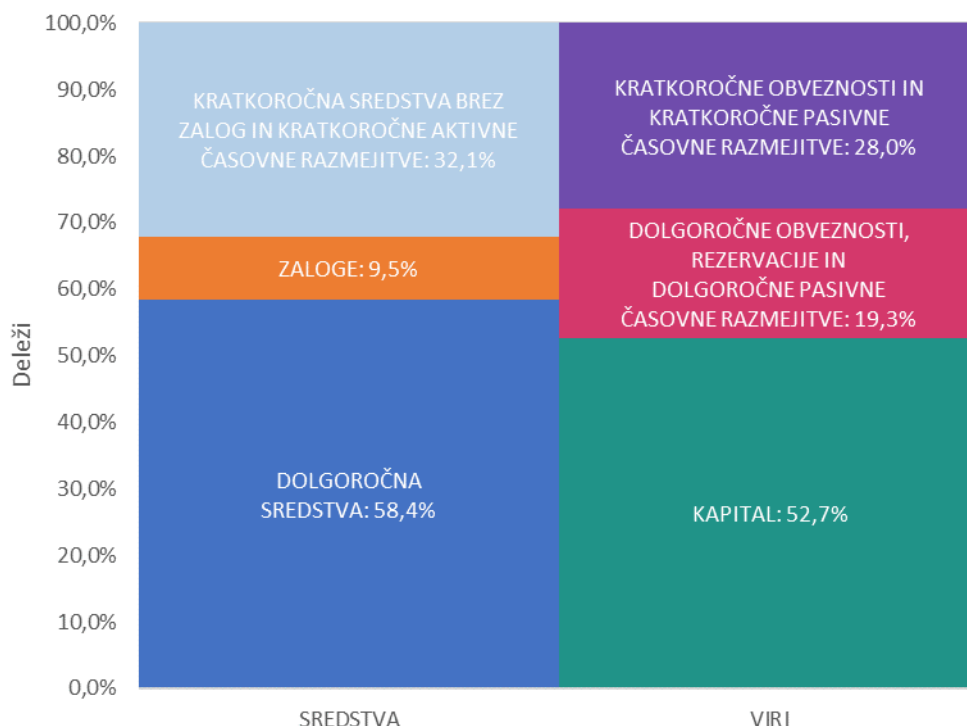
100,0%
90,0%
80,0%
70,0%
60,0%
50,0%
40,0%
30,0%
20,0%
10,0%
0,0%

Deleži

KRATKOROČNA SREDSTVA BREZ ZALOG IN KRATKOROČNE AKTIVNE ČASOVNE RAZMEJITVE: 32,1%

ZALOGE: 9,5%

DOLGOROČNA SREDSTVA: 58,4%

KRATKOROČNE OBVEZNOSTI IN KRATKOROČNE PASIVNE ČASOVNE RAZMEJITVE: 28,0%

DOLGOROČNE OBVEZNOSTI, REZERVACIJE IN DOLGOROČNE PASIVNE ČASOVNE RAZMEJITVE: 19,3%

KAPITAL: 52,7%

SREDSTVA

VIRI